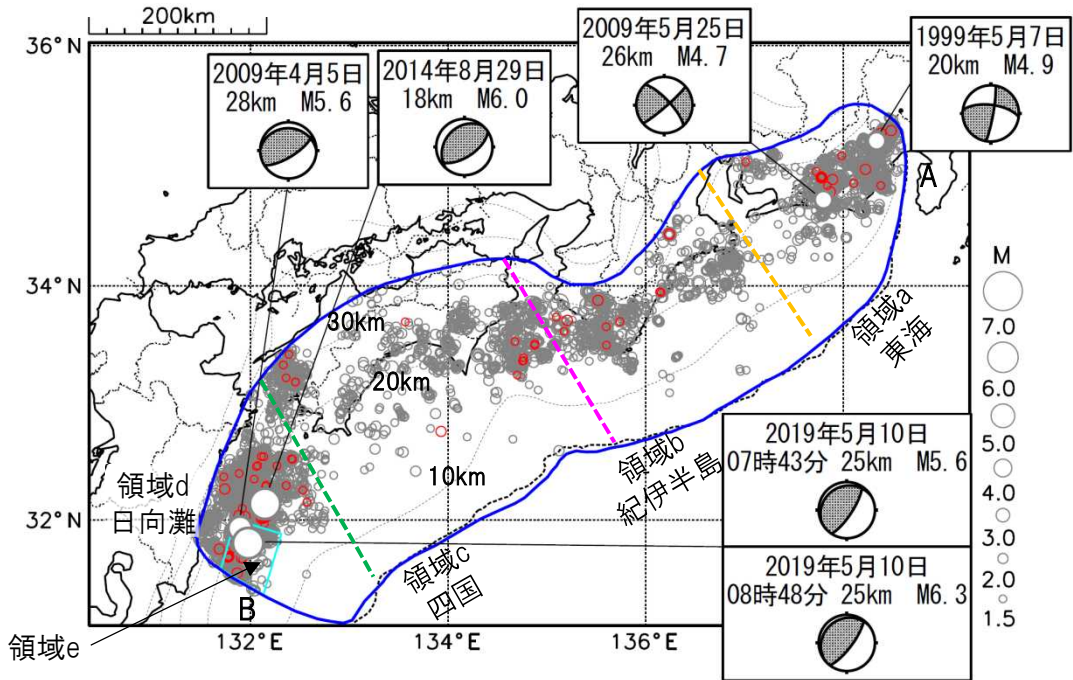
200km

36° N

2009年4月5日
28km M5.6

2014年8月29日
18km M6.0

2009年5月25日
26km M4.7

1999年5月7日
20km M4.9

A

34° N

30km

20km

10km

M
7.0
6.0
5.0
4.0
3.0
2.0
1.5

領域a
東海

領域b
紀伊半島

領域c
四国

領域d
日向灘

32° N

B

領域e

2019年5月10日
07時43分 25km M5.6

2019年5月10日
08時48分 25km M6.3

132° E

134° E

136° E